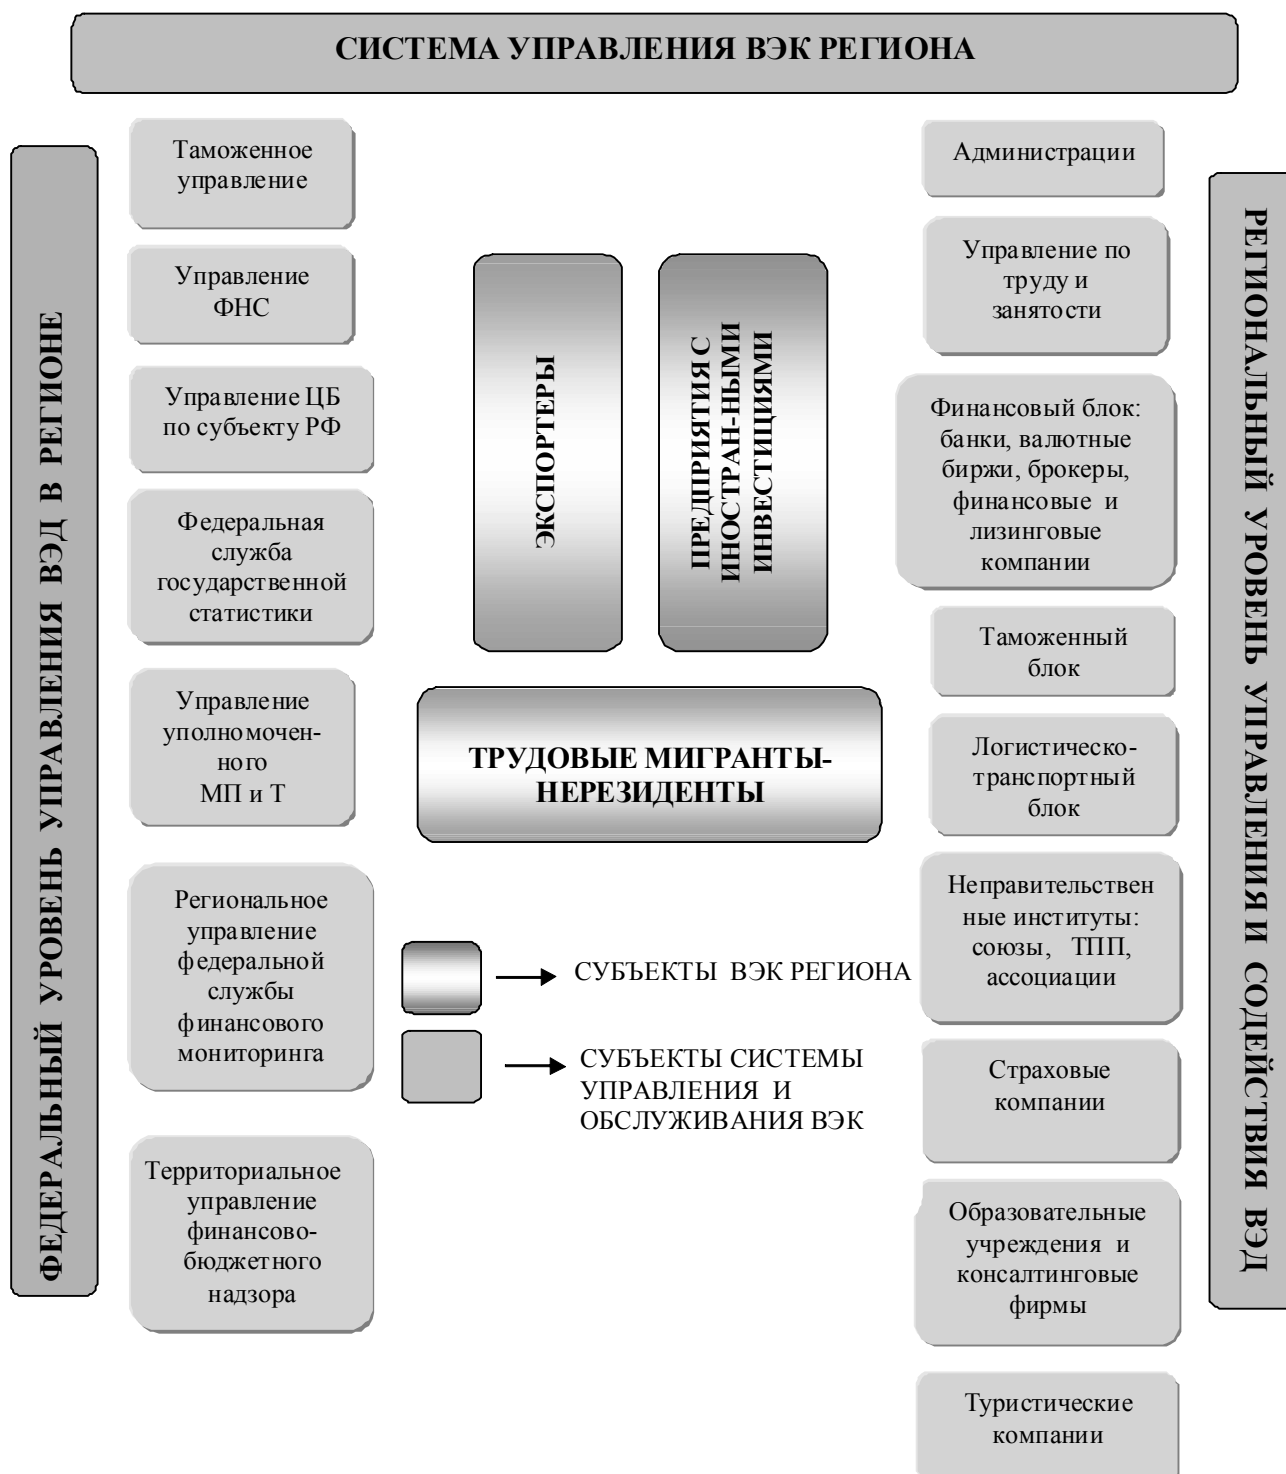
СИСТЕМА УПРАВЛЕНИЯ ВЭК РЕГИОНА

ФЕДЕРАЛЬНЫЙ УРОВЕНЬ УПРАВЛЕНИЯ ВЭД В РЕГИОНЕ

Таможенное управление

Управление ФНС

Управление ЦБ по субъекту РФ

Федеральная служба государственной статистики

Управление уполномоченного МП и Т

Региональное управление федеральной службы финансового мониторинга

Территориальное управление финансово-бюджетного надзора

ЭКСПОРТЕРЫ

ПРЕДПРИЯТИЯ С ИНОСТРАН-НЫМИ ИНВЕСТИЦИЯМИ

ТРУДОВЫЕ МИГРАНТЫ-НЕРЕЗИДЕНТЫ

СУБЪЕКТЫ ВЭК РЕГИОНА

СУБЪЕКТЫ СИСТЕМЫ УПРАВЛЕНИЯ И ОБСЛУЖИВАНИЯ ВЭК

Администрации

Управление по труду и занятости

Финансовый блок: банки, валютные биржи, брокеры, финансовые и лизинговые компании

Таможенный блок

Логистическо-транспортный блок

Неправительственные институты: союзы, ТПП, ассоциации

Страховые компании

Образовательные учреждения и консалтинговые фирмы

Туристические компании

РЕГИОНАЛЬНЫЙ УРОВЕНЬ УПРАВЛЕНИЯ И СОДЕЙСТВИЯ ВЭД